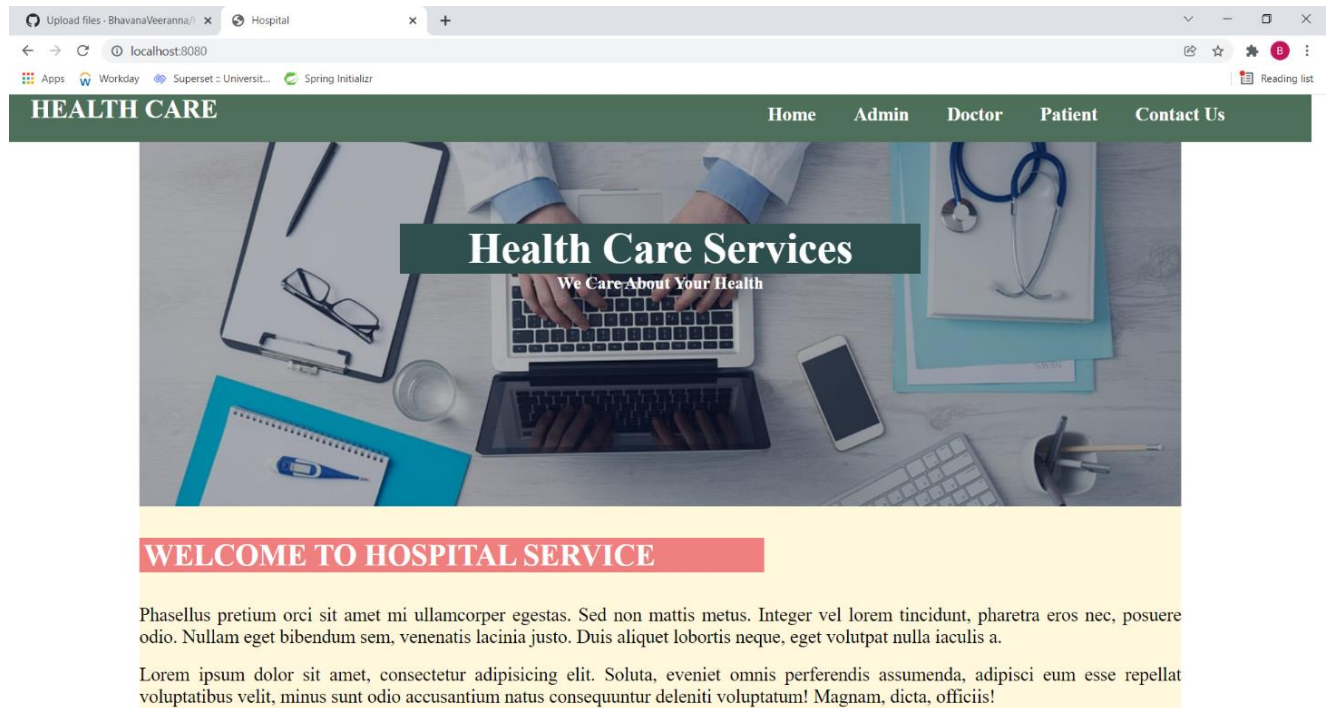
Upload files · BhavanaVeeranna/ ×
Hospital ×
+

localhost:8080

Apps Workday Superset :: Universit... Spring Initializr
Reading list

HEALTH CARE

Home Admin Doctor Patient Contact Us

Health Care Services
We Care About Your Health

WELCOME TO HOSPITAL SERVICE

Phasellus pretium orci sit amet mi ullamcorper egestas. Sed non mattis metus. Integer vel lorem tincidunt, pharetra eros nec, posuere odio. Nullam eget bibendum sem, venenatis lacinia justo. Duis aliquet lobortis neque, eget volutpat nulla iaculis a.

Lorem ipsum dolor sit amet, consectetur adipisicing elit. Soluta, eveniet omnis perferendis assumenda, adipisci eum esse repellat voluptatibus velit, minus sunt odio accusantium natus consequuntur deleniti voluptatum! Magnam, dicta, officiis!